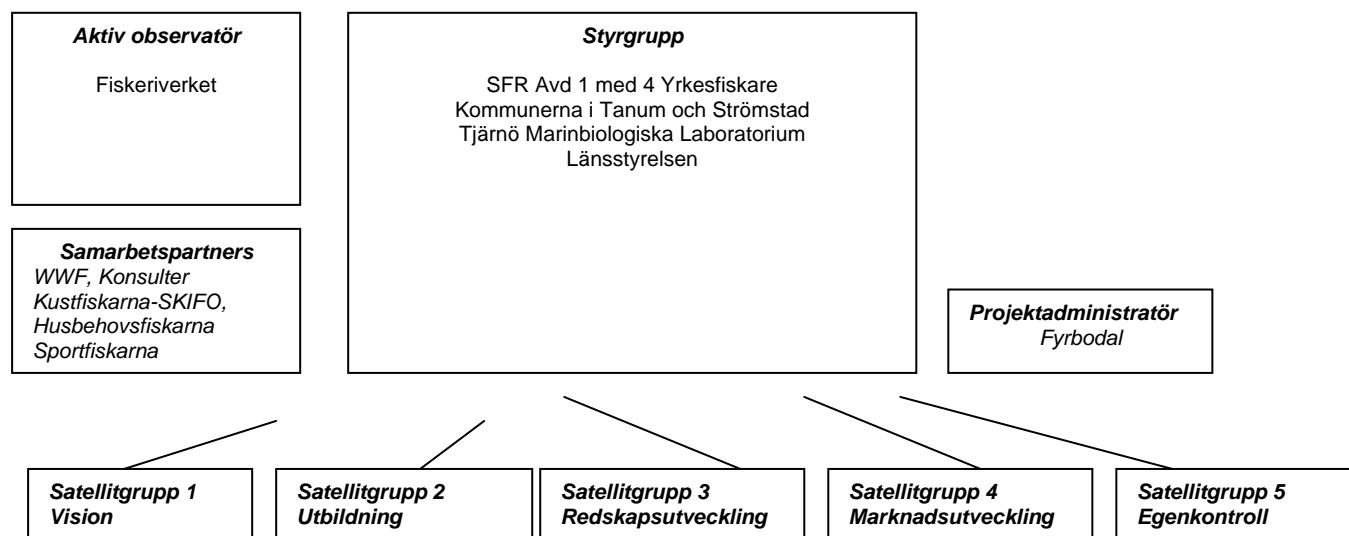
Aktiv observatör

Fiskeriverket

Styrgrupp

SFR Avd 1 med 4 Yrkesfiskare
Kommunerna i Tanum och Strömstad
Tjärnö Marinbiologiska Laboratorium
Länsstyrelsen

Samarbetspartners
WWF, Konsulter
Kustfiskarna-SKIFO,
Husbehovsfiskarna
Sportfiskarna

Projektadministratör
Fyrbodal

Satellitgrupp 1
Vision

Satellitgrupp 2
Utbildning

Satellitgrupp 3
Redskapsutveckling

Satellitgrupp 4
Marknadsutveckling

Satellitgrupp 5
Egenkontroll